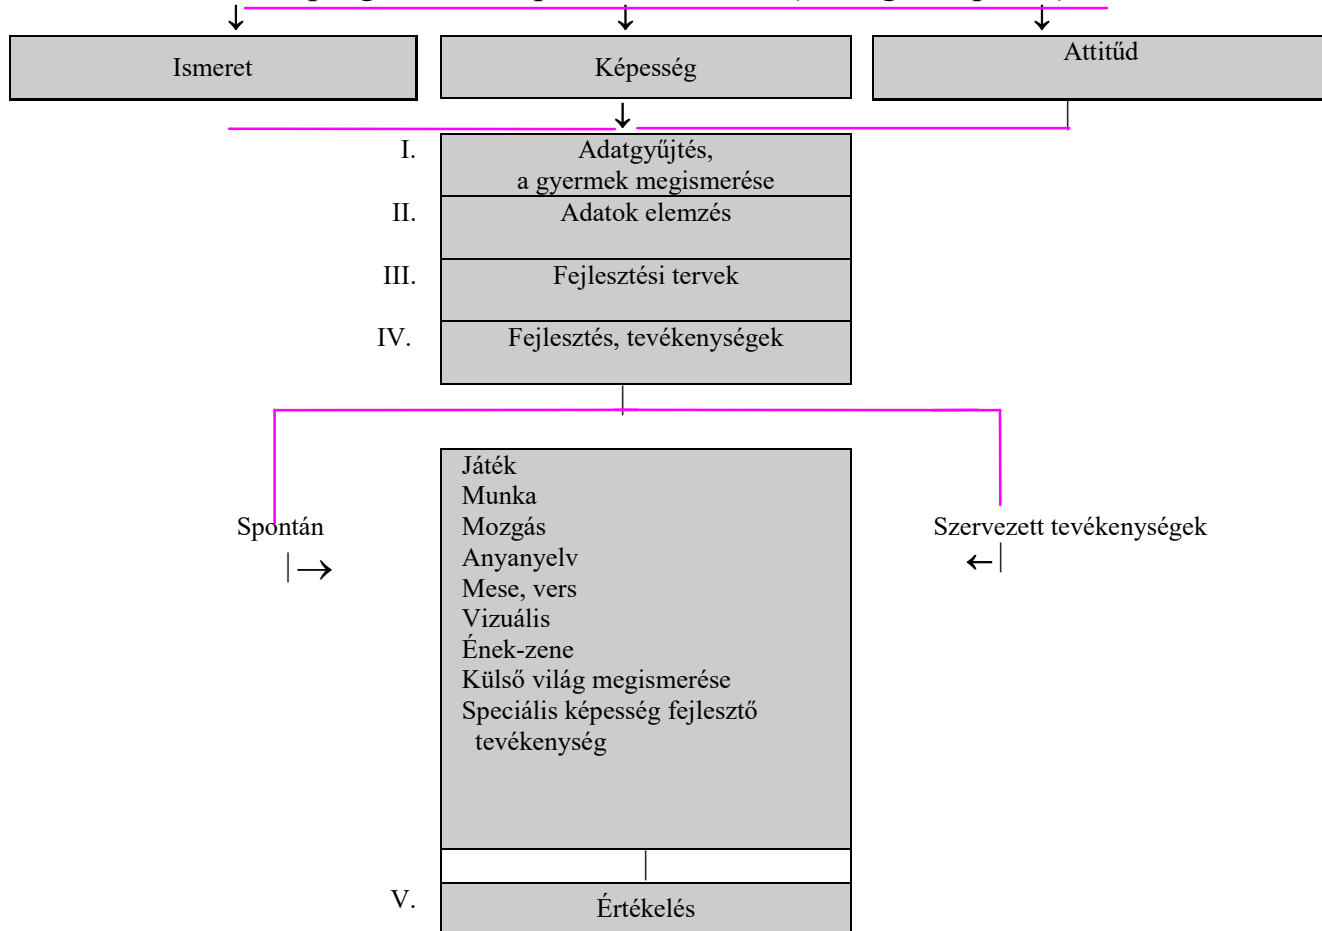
Ismeret

Képesség

Attitűd

I.

Adatgyűjtés, a gyermek megismerése

II.

Adatok elemzés

III.

Fejlesztési tervek

IV.

Fejlesztés, tevékenységek

Spontán

Játék
Munka
Mozgás
Anyanyelv
Mese, vers
Vizuális
Ének-zene
Külső világ megismerése
Speciális képesség fejlesztő tevékenység

Szervezett tevékenységek

V.

Értékelés